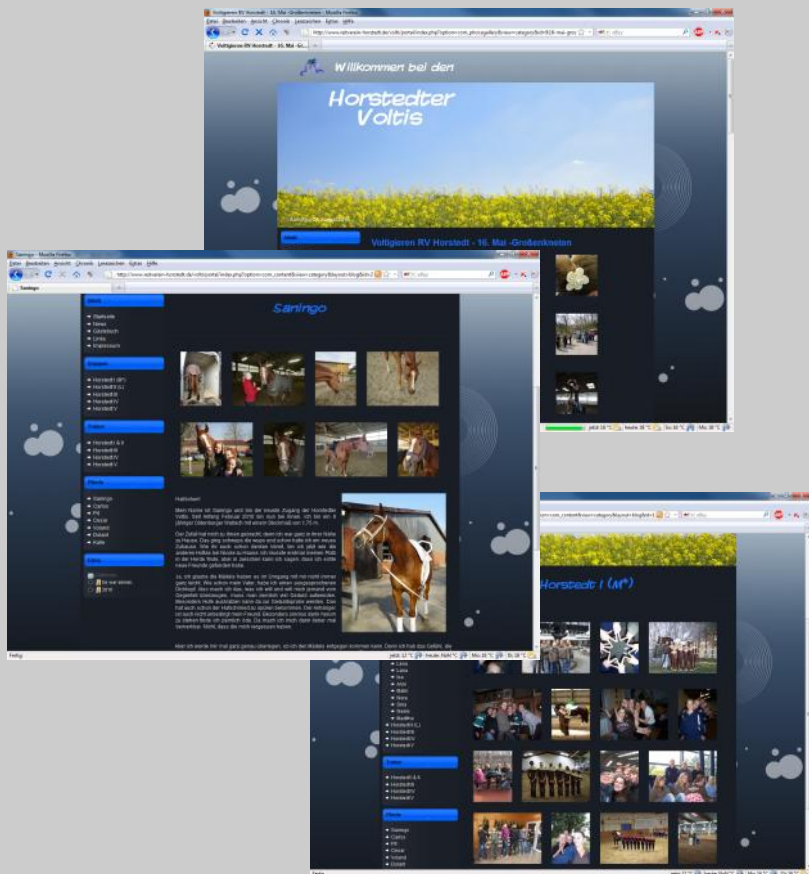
Voltigieren RV Horstedt - 16. Mai -Großenkneten - Mozilla Firefox

Datei Bearbeiten Ansicht Chronik Lesezeichen Extras Hilfe

http://www.rvhorstedt.de/voltijportal/index.php?option=com_phocagallery&view=category&id=92:16-mai-gro

Voltigieren RV Horstedt - 16. Mai -Gr...

Willkommen bei den

Horstedter Voltis

Voltigieren RV Horstedt - 16. Mai -Großenkneten

Saningo - Mozilla Firefox

Datei Bearbeiten Ansicht Chronik Lesezeichen Extras Hilfe

http://www.rvhorstedt.de/voltijportal/index.php?option=com_content&view=category&layout=blog&id=2

Saningo

Menü

Startseite
News
Gästebuch
Links
Impressum

Gruppen

Horstedt I (M*)
Horstedt II (L)
Horstedt III
Horstedt IV
Horstedt V

Trainer

Horstedt I & II
Horstedt III
Horstedt IV
Horstedt V

Pferde

Saningo
Carlos
Pit
Oscar
Volant
Bialett
Kalle

Saningo

Hallo

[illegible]

Fertig

Horstedt I (M*)

Lena
Lara
Isa
Anna
Malin
Nora
Sina
Nicole
Madline
Horstedt II (L)
Horstedt III
Horstedt IV
Horstedt V

Trainer

Horstedt I & II
Horstedt III
Horstedt IV

Pferde

Saningo
Carlos
Pit
Oscar
Volant
Bialett

Fertig